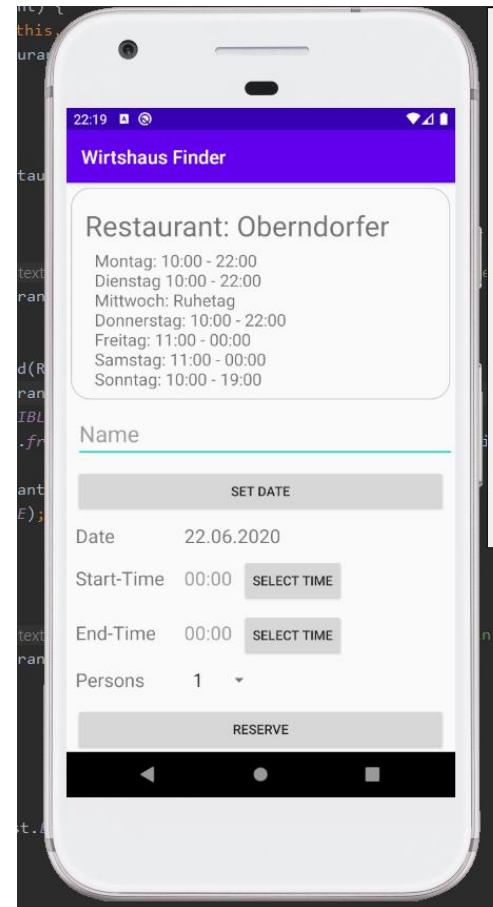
22:19

Wirtshaus Finder

Restaurant: Oberndorfer

Montag: 10:00 - 22:00
Dienstag 10:00 - 22:00
Mittwoch: Ruhetag
Donnerstag: 10:00 - 22:00
Freitag: 11:00 - 00:00
Samstag: 11:00 - 00:00
Sonntag: 10:00 - 19:00

Name

SET DATE

Date 22.06.2020

Start-Time 00:00 SELECT TIME

End-Time 00:00 SELECT TIME

Persons 1

RESERVE